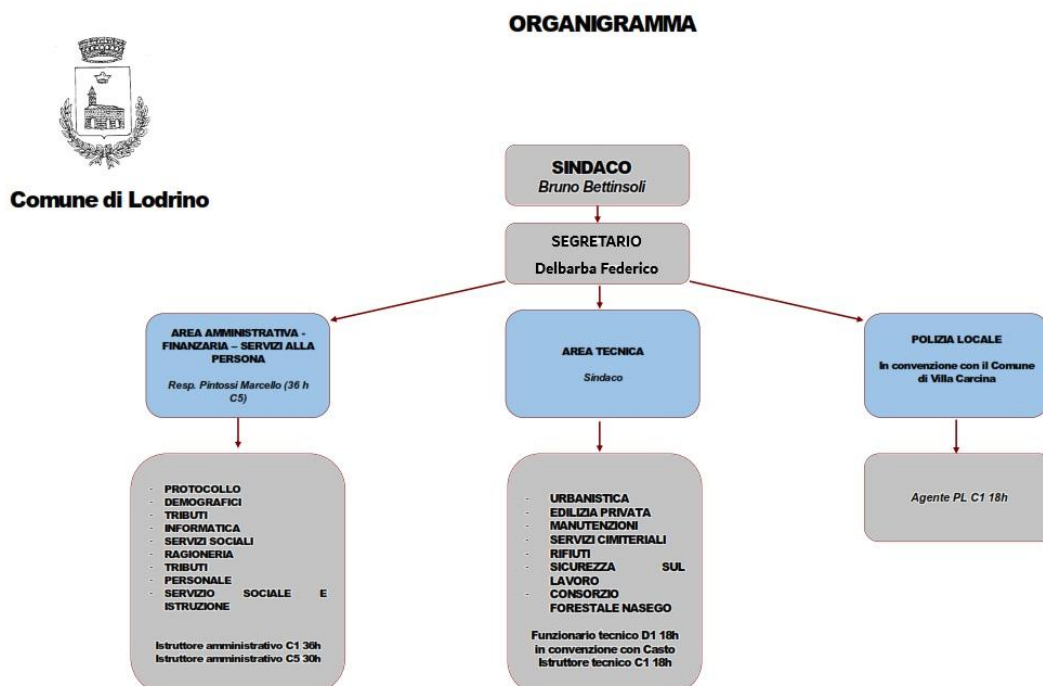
ORGANIGRAMMA

Comune di Lodrino

SINDACO
Bruno Bettinsoli

SEGRETARIO
Delbarba Federico

AREA AMMINISTRATIVA - FINANZARIA – SERVIZI ALLA PERSONA

Resp. Pintossi Marcello (36 h C5)

AREA TECNICA

Sindaco

POLIZIA LOCALE

In convenzione con il Comune di Villa Carcina

- PROTOCOLLO
- DEMOGRAFICI
- TRIBUTI
- INFORMATICA
- SERVIZI SOCIALI
- RAGIONERIA
- TRIBUTI
- PERSONALE
- SERVIZIO SOCIALE E ISTRUZIONE

Istruttore amministrativo C1 36h
Istruttore amministrativo C5 30h

- URBANISTICA
- EDILIZIA PRIVATA
- MANUTENZIONI
- SERVIZI CIMITERIALI
- RIFIUTI
- SICUREZZA SUL LAVORO
- CONSORZIO FORESTALE NASEGO

Funzionario tecnico D1 18h in convenzione con Casto
Istruttore tecnico C1 18h

Agente PL C1 18h